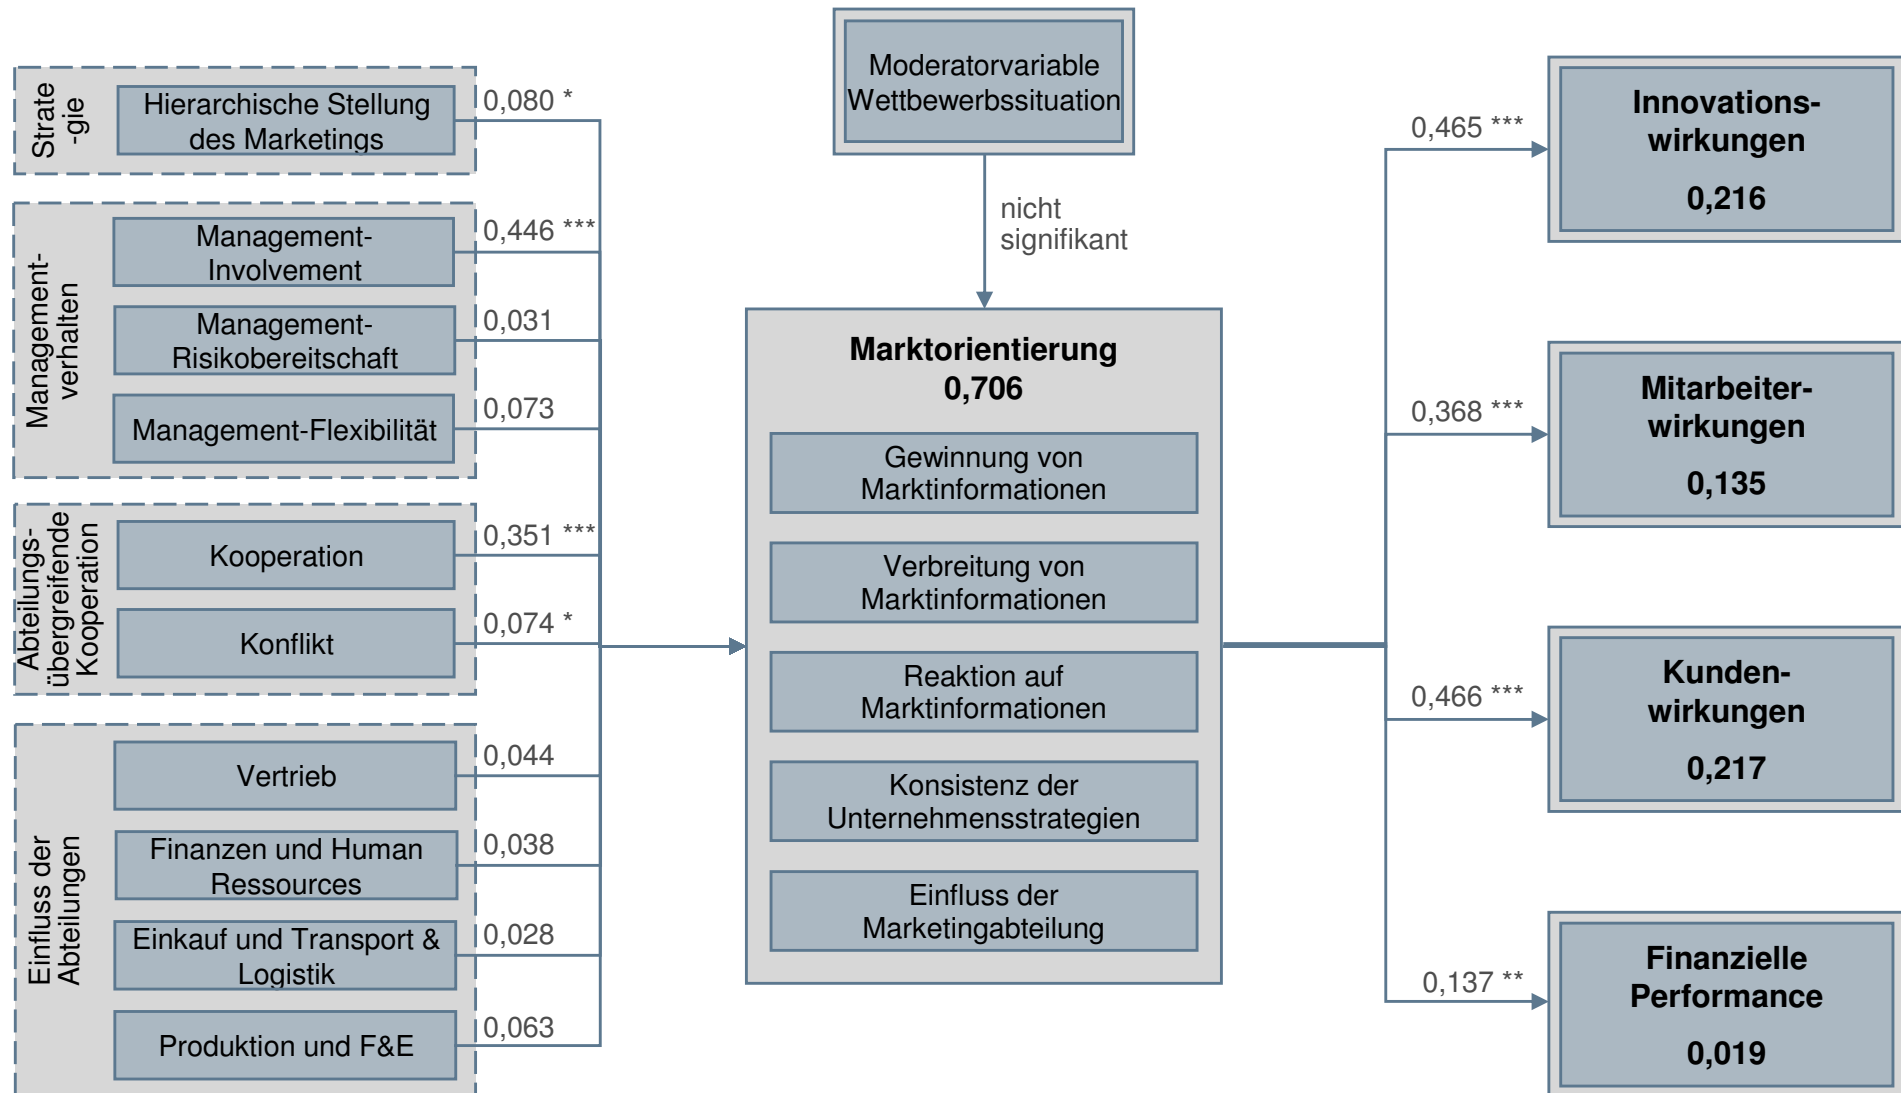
Strate-gie

Hierarchische Stellung des Marketings

0,080 *

Management-verhalten

Management-Involvement

0,446 ***

Management-Risikobereitschaft

0,031

Management-Flexibilität

0,073

Abteilungs-übergreifende Kooperation

Kooperation

0,351 ***

Konflikt

0,074 *

Einfluss der Abteilungen

Vertrieb

0,044

Finanzen und Human Ressources

0,038

Einkauf und Transport & Logistik

0,028

Produktion und F&E

0,063

Moderatorvariable Wettbewerbssituation

nicht signifikant

**Marktorientierung**
**0,706**

Gewinnung von Marktinformationen

Verbreitung von Marktinformationen

Reaktion auf Marktinformationen

Konsistenz der Unternehmensstrategien

Einfluss der Marketingabteilung

0,465 ***

**Innovations-wirkungen**
**0,216**

0,368 ***

**Mitarbeiter-wirkungen**
**0,135**

0,466 ***

**Kunden-wirkungen**
**0,217**

0,137 **

**Finanzielle Performance**
**0,019**